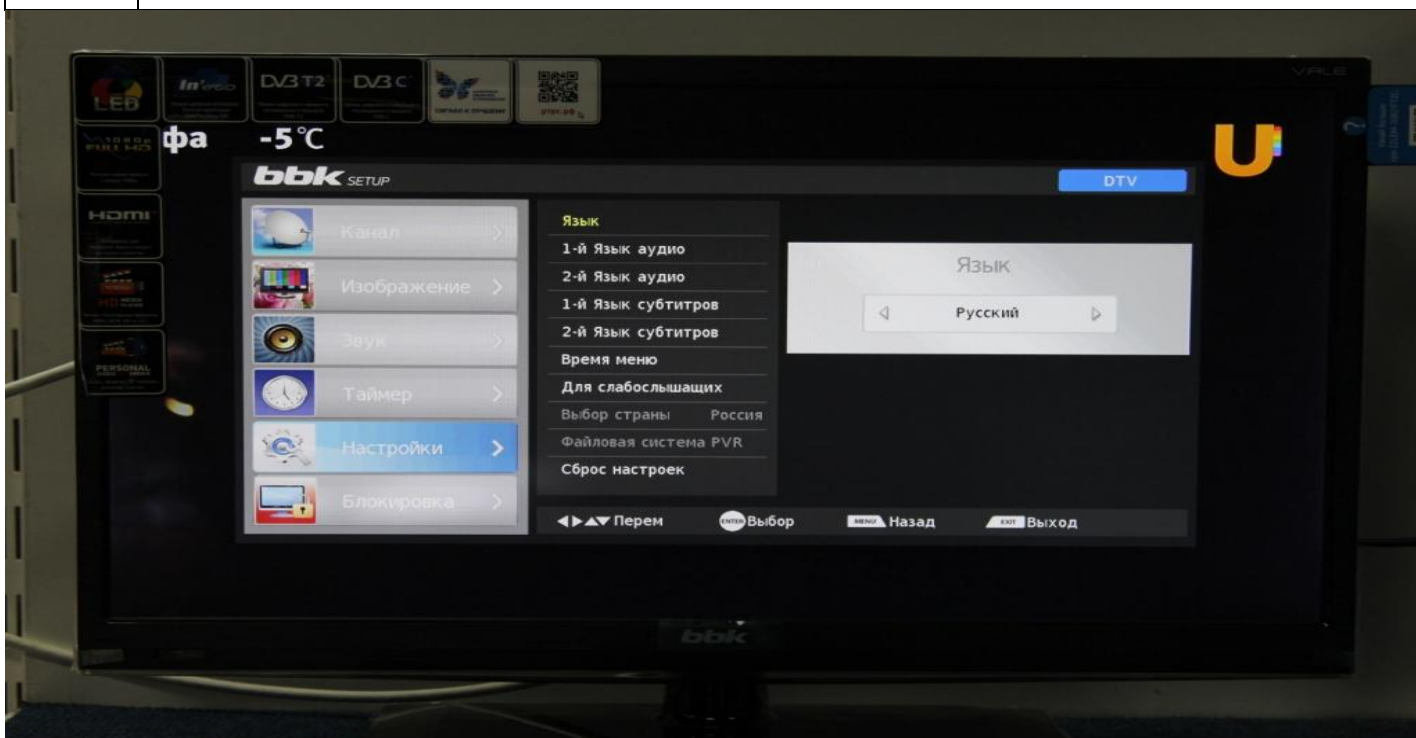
LED

In'

DVB T2

DVB C

1080p FULL HD

HDMI

PERSONAL

фа -5℃

VALE

U

bbk SETUP

DTV

Канал

Изображение

Звук

Таймер

Настройки

Блокировка

Язык

1-й Язык аудио

2-й Язык аудио

1-й Язык субтитров

2-й Язык субтитров

Время меню

Для слабослышащих

Выбор страны Россия

Файловая система PVR

Сброс настроек

Язык

◁ Русский ▷

◀▶▲▼ Перем ENTER Выбор MENU Назад EXIT Выход

bbk